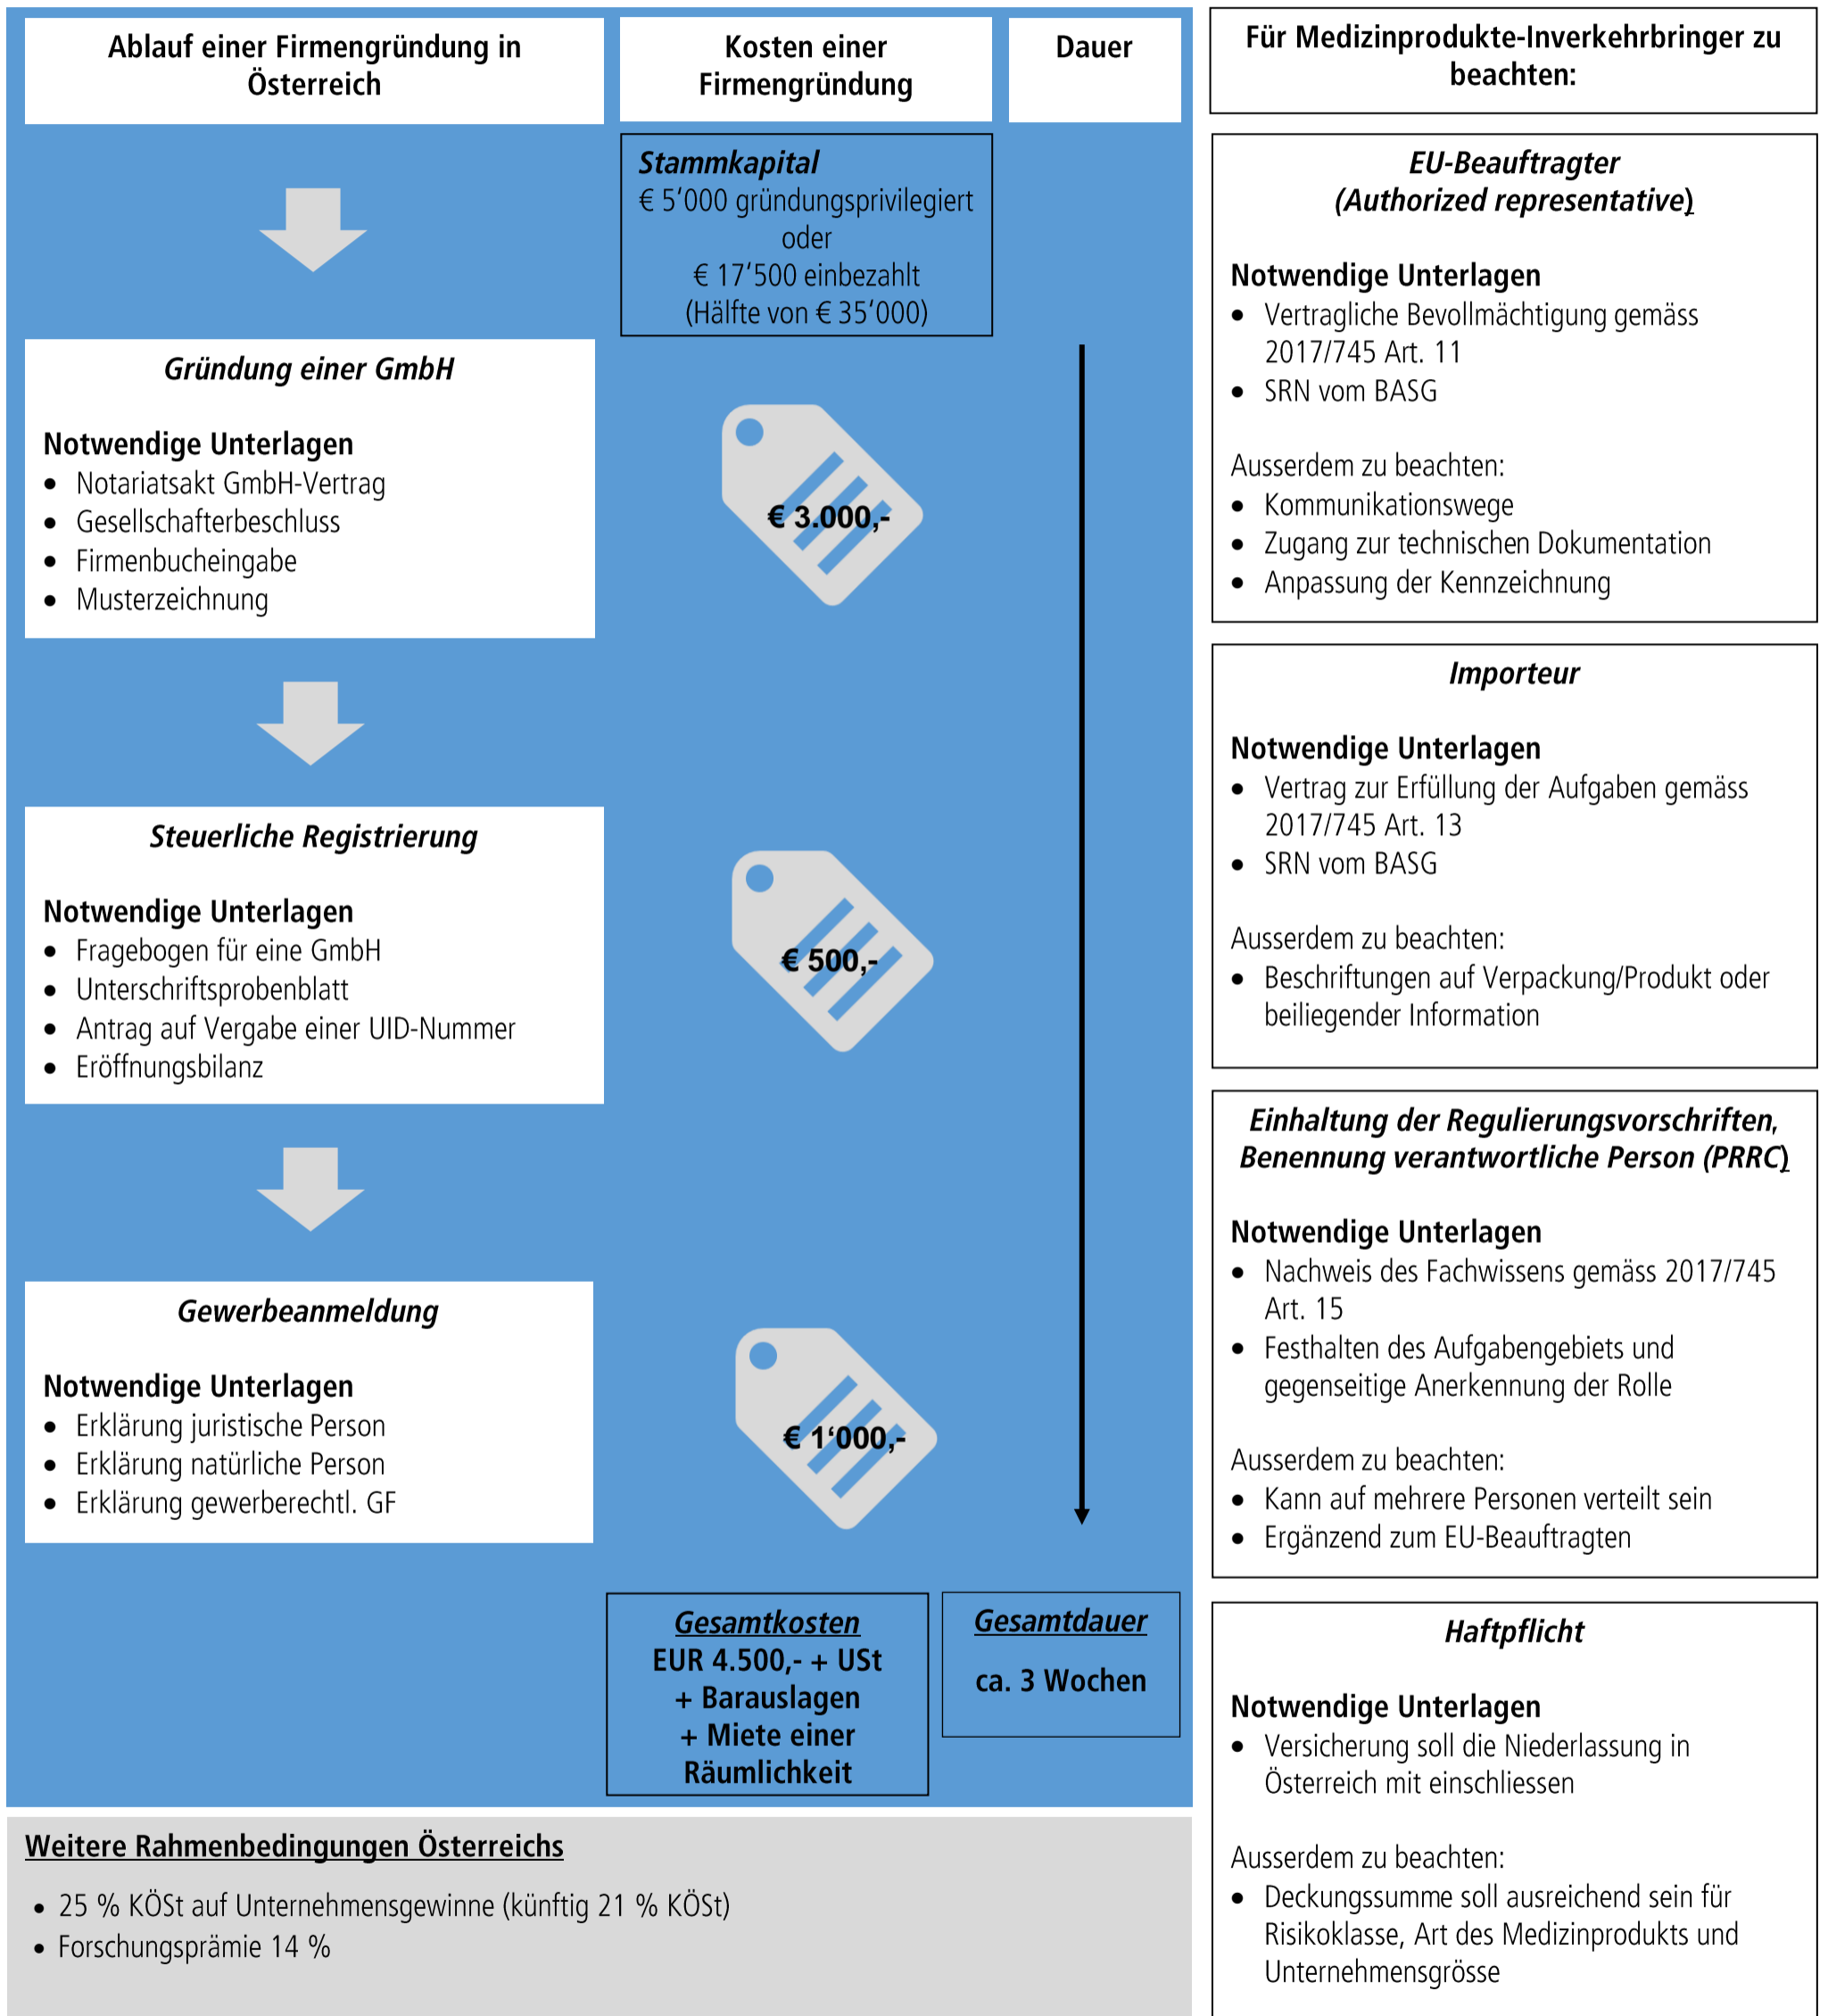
Ablauf einer Firmengründung in Österreich

Kosten einer Firmengründung

Dauer

Stammkapital
€ 5'000 gründungsprivilegiert
oder
€ 17'500 einbezahlt
(Hälfte von € 35'000)

Gründung einer GmbH

Notwendige Unterlagen
- Notariatsakt GmbH-Vertrag
- Gesellschafterbeschluss
- Firmenbucheingabe
- Musterzeichnung

€ 3.000,-

Steuerliche Registrierung

Notwendige Unterlagen
- Fragebogen für eine GmbH
- Unterschriftsprobenblatt
- Antrag auf Vergabe einer UID-Nummer
- Eröffnungsbilanz

€ 500,-

Gewerbeanmeldung

Notwendige Unterlagen
- Erklärung juristische Person
- Erklärung natürliche Person
- Erklärung gewerberechtl. GF

€ 1'000,-

Gesamtkosten
EUR 4.500,- + USt
+ Barauslagen
+ Miete einer Räumlichkeit

Gesamtdauer
ca. 3 Wochen

Weitere Rahmenbedingungen Österreichs
- 25 % KÖSt auf Unternehmensgewinne (künftig 21 % KÖSt)
- Forschungsprämie 14 %

Für Medizinprodukte-Inverkehrbringer zu beachten:

EU-Beauftragter
(Authorized representative)

Notwendige Unterlagen
- Vertragliche Bevollmächtigung gemäss 2017/745 Art. 11
- SRN vom BASG

Ausserdem zu beachten:
- Kommunikationswege
- Zugang zur technischen Dokumentation
- Anpassung der Kennzeichnung

Importeur

Notwendige Unterlagen
- Vertrag zur Erfüllung der Aufgaben gemäss 2017/745 Art. 13
- SRN vom BASG

Ausserdem zu beachten:
- Beschriftungen auf Verpackung/Produkt oder beiliegender Information

Einhaltung der Regulierungsvorschriften, Benennung verantwortliche Person (PRRC)

Notwendige Unterlagen
- Nachweis des Fachwissens gemäss 2017/745 Art. 15
- Festhalten des Aufgabengebiets und gegenseitige Anerkennung der Rolle

Ausserdem zu beachten:
- Kann auf mehrere Personen verteilt sein
- Ergänzend zum EU-Beauftragten

Haftpflicht

Notwendige Unterlagen
- Versicherung soll die Niederlassung in Österreich mit einschliessen

Ausserdem zu beachten:
- Deckungssumme soll ausreichend sein für Risikoklasse, Art des Medizinprodukts und Unternehmensgrösse